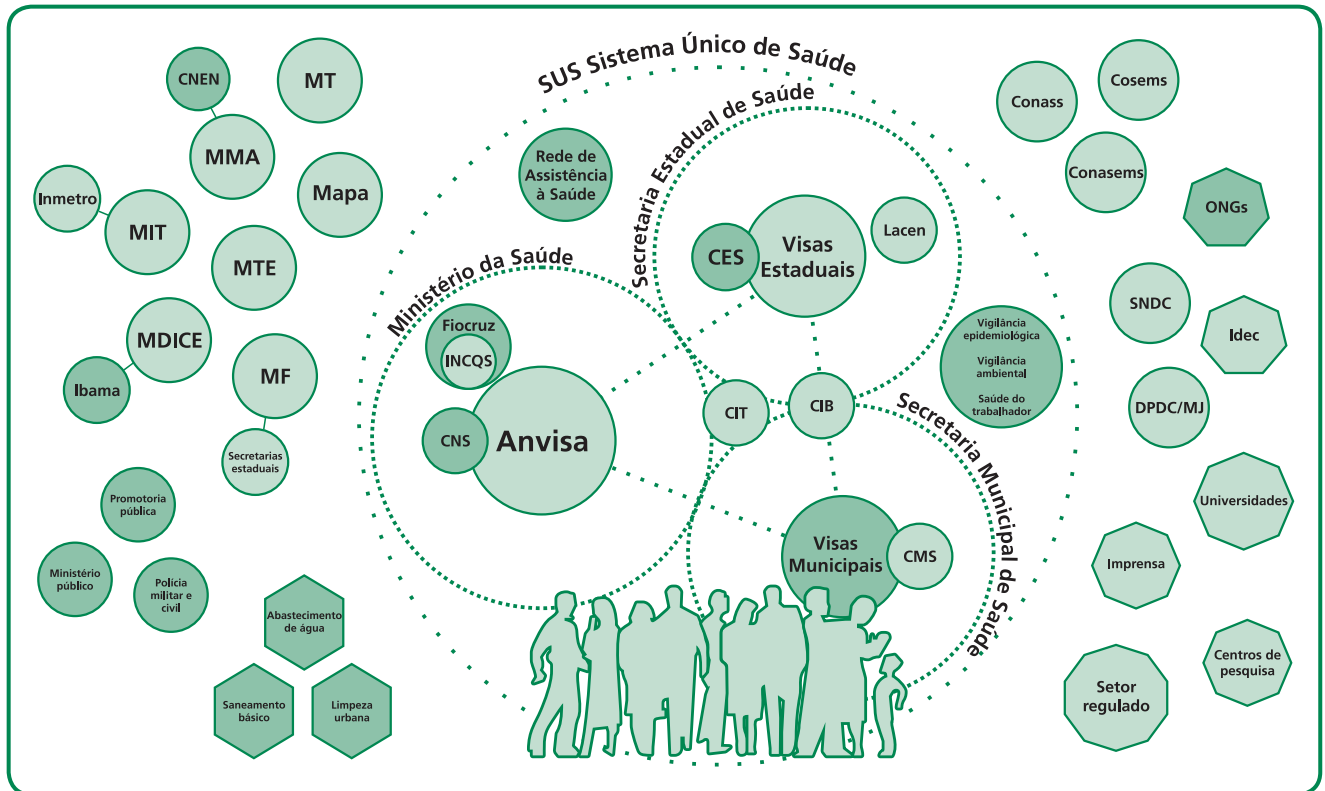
SUS Sistema Único de Saúde

Secretaria Estadual de Saúde

Ministério da Saúde

Secretaria Municipal de Saúde

CNEN

MT

MMA

Inmetro

MIT

Mapa

MTE

MDICE

Ibama

MF

Secretarias estaduais

Promotoria pública

Ministério público

Polícia militar e civil

Abastecimento de água

Saneamento básico

Limpeza urbana

Rede de Assistência à Saúde

CES

Visas Estaduais

Lacen

Fiocruz

INCQS

CNS

Anvisa

CIT

CIB

Vigilância epidemiológica

Vigilância ambiental

Saúde do trabalhador

Visas Municipais

CMS

Conass

Cosems

Conasems

ONGs

SNDC

Idec

DPDC/MJ

Universidades

Imprensa

Centros de pesquisa

Setor regulado